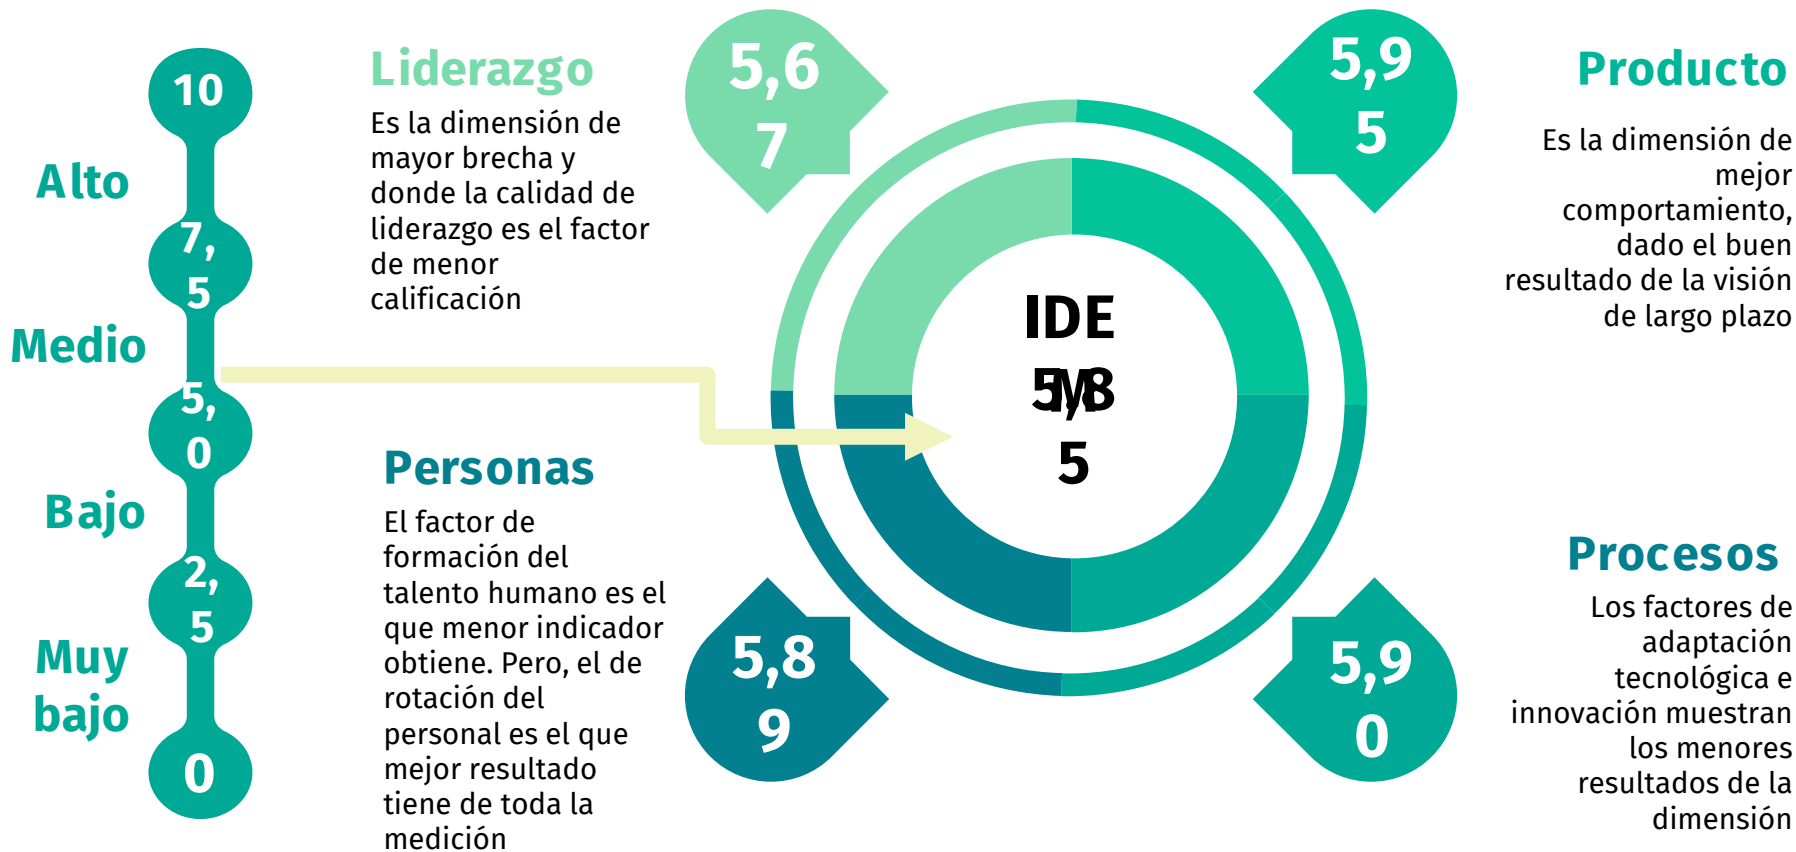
10

Alto

7,5

Medio

5,0

Bajo

2,5

Muy bajo

0

Liderazgo

Es la dimensión de mayor brecha y donde la calidad de liderazgo es el factor de menor calificación

5,67

5,95

Producto

Es la dimensión de mejor comportamiento, dado el buen resultado de la visión de largo plazo

IDE
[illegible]
5

Personas

El factor de formación del talento humano es el que menor indicador obtiene. Pero, el de rotación del personal es el que mejor resultado tiene de toda la medición

5,89

5,90

Procesos

Los factores de adaptación tecnológica e innovación muestran los menores resultados de la dimensión